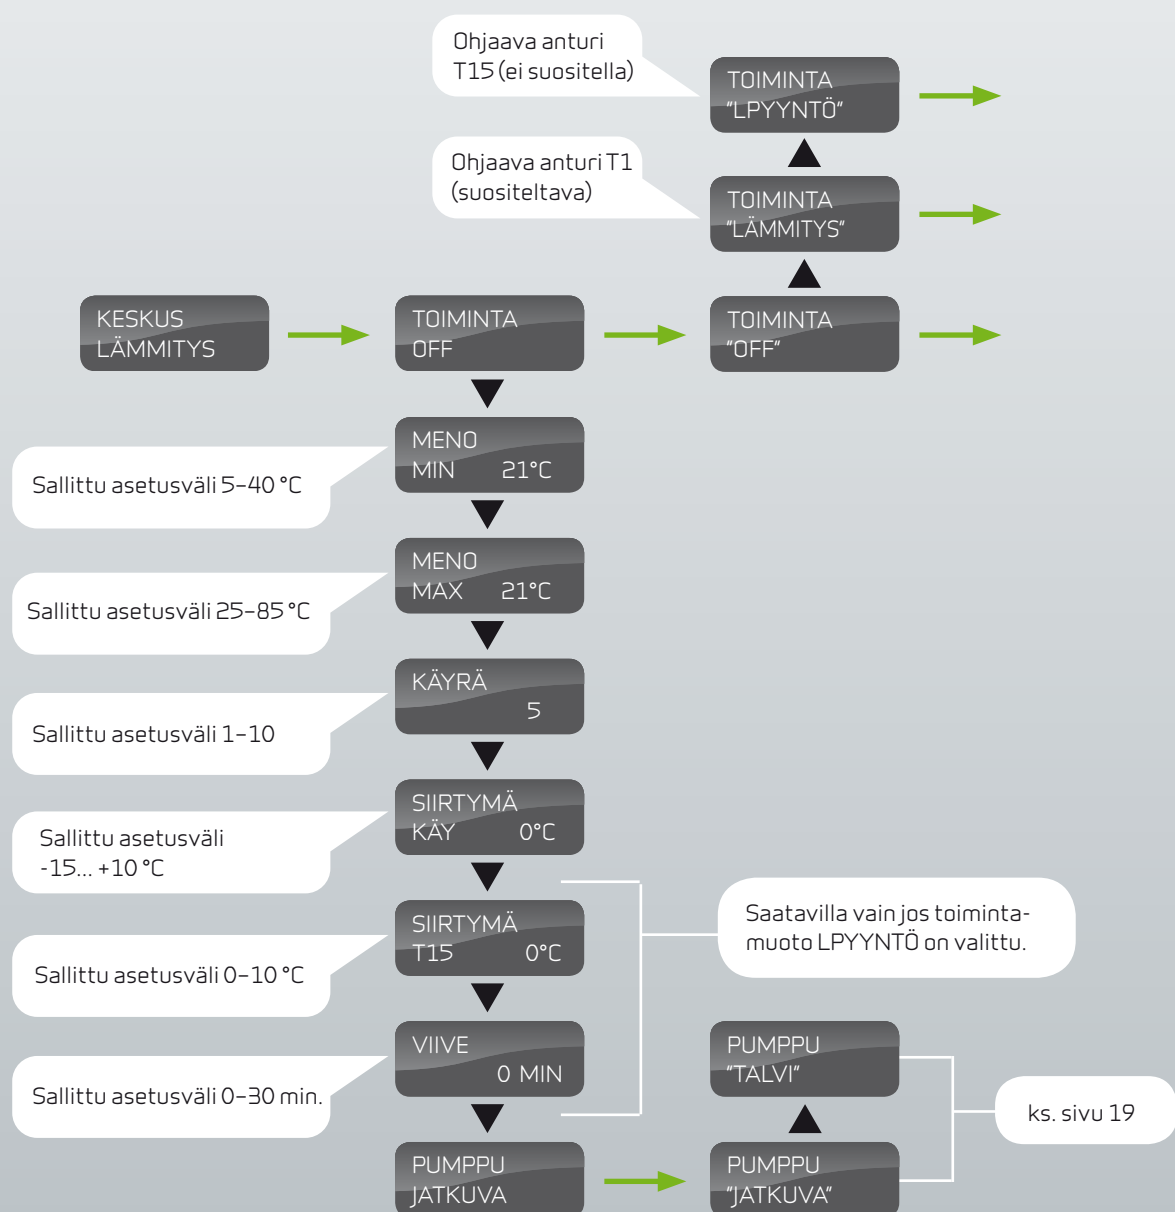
Ohjaava anturi T15 (ei suositella)

TOIMINTA "LPYYNTÖ"

Ohjaava anturi T1 (suositeltava)

TOIMINTA "LÄMMITYS"

KESKUS LÄMMITYS

TOIMINTA OFF

TOIMINTA "OFF"

MENO MIN 21°C

Sallittu asetusväli 5–40 °C

MENO MAX 21°C

Sallittu asetusväli 25–85 °C

KÄYRÄ 5

Sallittu asetusväli 1–10

SIIRTYMÄ KÄY 0°C

Sallittu asetusväli -15... +10 °C

SIIRTYMÄ T15 0°C

Saatavilla vain jos toimintamuoto LPYYNTÖ on valittu.

Sallittu asetusväli 0–10 °C

VIIVE 0 MIN

Sallittu asetusväli 0–30 min.

PUMPPU "TALVI"

ks. sivu 19

PUMPPU JATKUVA

PUMPPU "JATKUVA"